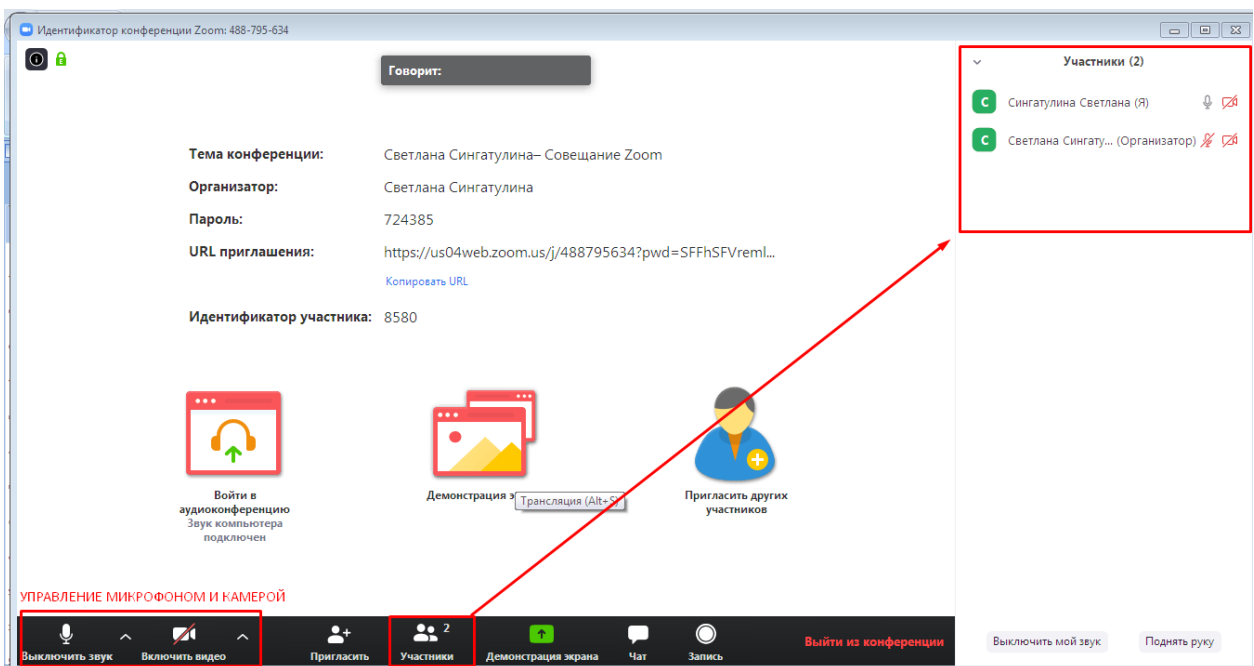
Идентификатор конференции Zoom: 488-795-634

Говорит:

Тема конференции: Светлана Сингатулина– Совещание Zoom

Организатор: Светлана Сингатулина

Пароль: 724385

URL приглашения: https://us04web.zoom.us/j/488795634?pwd=SFFhSFVreml...

Копировать URL

Идентификатор участника: 8580

Войти в аудиоконференцию
Звук компьютера подключен

Демонстрация э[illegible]

Трансляция (Alt+S)

Пригласить других участников

УПРАВЛЕНИЕ МИКРОФОНОМ И КАМЕРОЙ

Выключить звук

Включить видео

Пригласить

2
Участники

Демонстрация экрана

Чат

Запись

Выйти из конференции

Участники (2)

C Сингатулина Светлана (Я)

C Светлана Сингату... (Организатор)

Выключить мой звук

Поднять руку